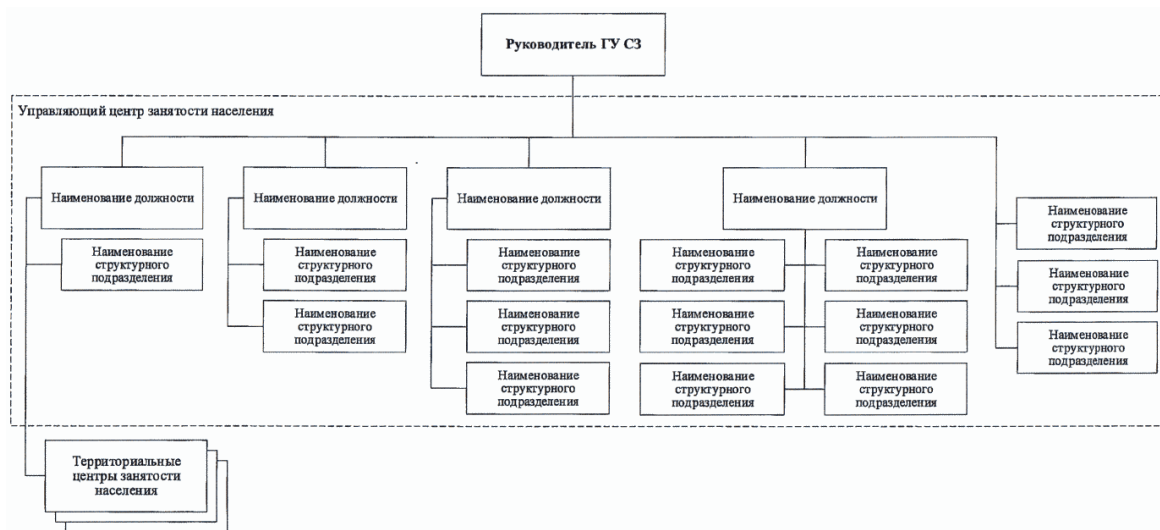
Руководитель ГУ СЗ

Управляющий центр занятости населения

Наименование должности

Наименование структурного подразделения

Наименование должности

Наименование структурного подразделения

Наименование структурного подразделения

Наименование должности

Наименование структурного подразделения

Наименование структурного подразделения

Наименование структурного подразделения

Наименование должности

Наименование структурного подразделения

Наименование структурного подразделения

Наименование структурного подразделения

Наименование структурного подразделения

Наименование структурного подразделения

Наименование структурного подразделения

Наименование структурного подразделения

Наименование структурного подразделения

Наименование структурного подразделения

Территориальные центры занятости населения